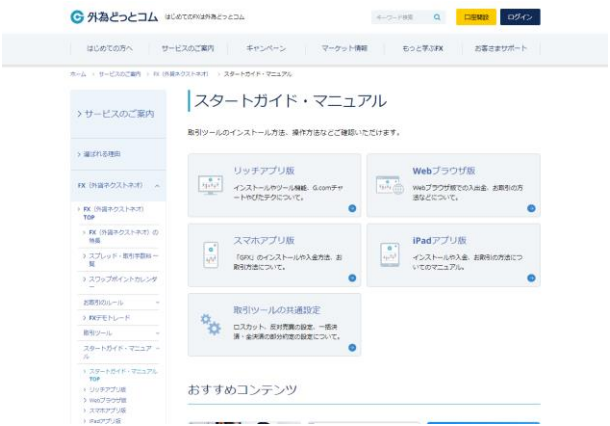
外為どっとコム はじめてのFXは外為どっとコム

キーワード検索

口座開設

ログイン

はじめての方へ　サービスのご案内　キャンペーン　マーケット情報　もっと学ぶFX　お客さまサポート

ホーム > サービスのご案内 > FX（外貨ネクストネオ） > スタートガイド・マニュアル

> サービスのご案内

> 選ばれる理由

FX（外貨ネクストネオ）

> FX（外貨ネクストネオ）TOP

> FX（外貨ネクストネオ）の特長

> スプレッド・取引手数料一覧

> スワップポイントカレンダー

お取引のルール

> FXデモトレード

取引ツール

スタートガイド・マニュアル

> スタートガイド・マニュアルTOP

> リッチアプリ版

> Webブラウザ版

> スマホアプリ版

> iPadアプリ版

スタートガイド・マニュアル

取引ツールのインストール方法、操作方法などご確認いただけます。

リッチアプリ版

インストールやツール機能、G.comチャートやびたチクについて。

Webブラウザ版

Webブラウザ版での入出金、お取引の方法などについて。

スマホアプリ版

「GFX」のインストールや入金方法、お取引方法について。

iPadアプリ版

インストールや入金、お取引の方法についてのマニュアル。

取引ツールの共通設定

ロスカット、反対売買の設定、一括決済・全決済の部分約定の設定について。

おすすめコンテンツ